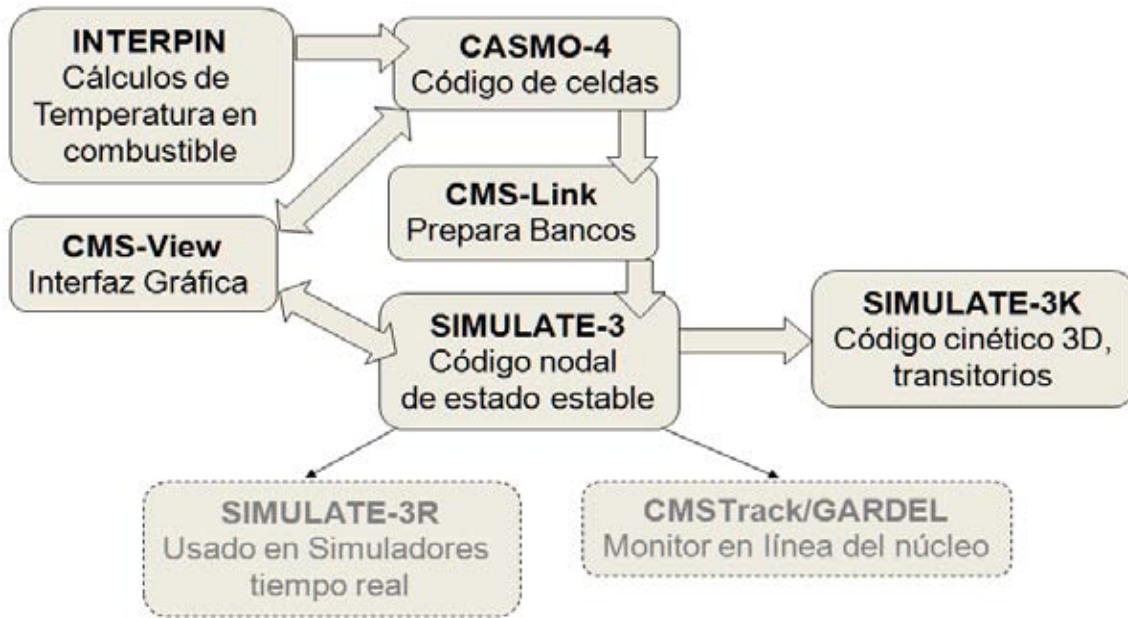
INTERPIN
Cálculos de Temperatura en combustible

CASMO-4
Código de celdas

CMS-Link
Prepara Bancos

CMS-View
Interfaz Gráfica

SIMULATE-3
Código nodal de estado estable

SIMULATE-3K
Código cinético 3D, transitorios

SIMULATE-3R
Usado en Simuladores tiempo real

CMSTrack/GARDEL
Monitor en línea del núcleo